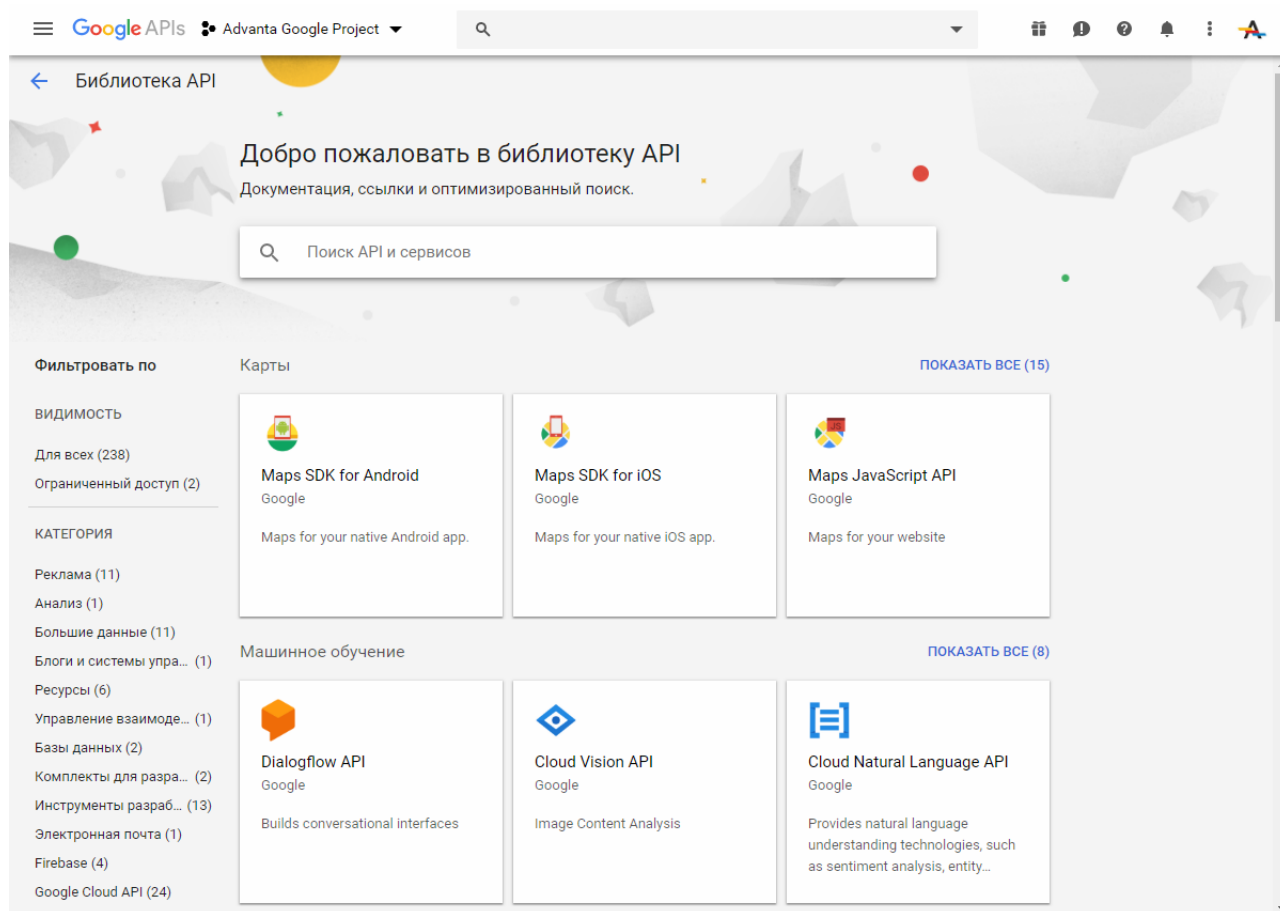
Google APIs Advanta Google Project

Библиотека API

Добро пожаловать в библиотеку API
Документация, ссылки и оптимизированный поиск.

Поиск API и сервисов

Фильтровать по

ВИДИМОСТЬ

Для всех (238)
Ограниченный доступ (2)

КАТЕГОРИЯ

Реклама (11)
Анализ (1)
Большие данные (11)
Блоги и системы упра... (1)
Ресурсы (6)
Управление взаимоде... (1)
Базы данных (2)
Комплекты для разра... (2)
Инструменты разраб... (13)
Электронная почта (1)
Firebase (4)
Google Cloud API (24)

Карты

ПОКАЗАТЬ ВСЕ (15)

Maps SDK for Android
Google
Maps for your native Android app.

Maps SDK for iOS
Google
Maps for your native iOS app.

Maps JavaScript API
Google
Maps for your website

Машинное обучение

ПОКАЗАТЬ ВСЕ (8)

Dialogflow API
Google
Builds conversational interfaces

Cloud Vision API
Google
Image Content Analysis

Cloud Natural Language API
Google
Provides natural language understanding technologies, such as sentiment analysis, entity...